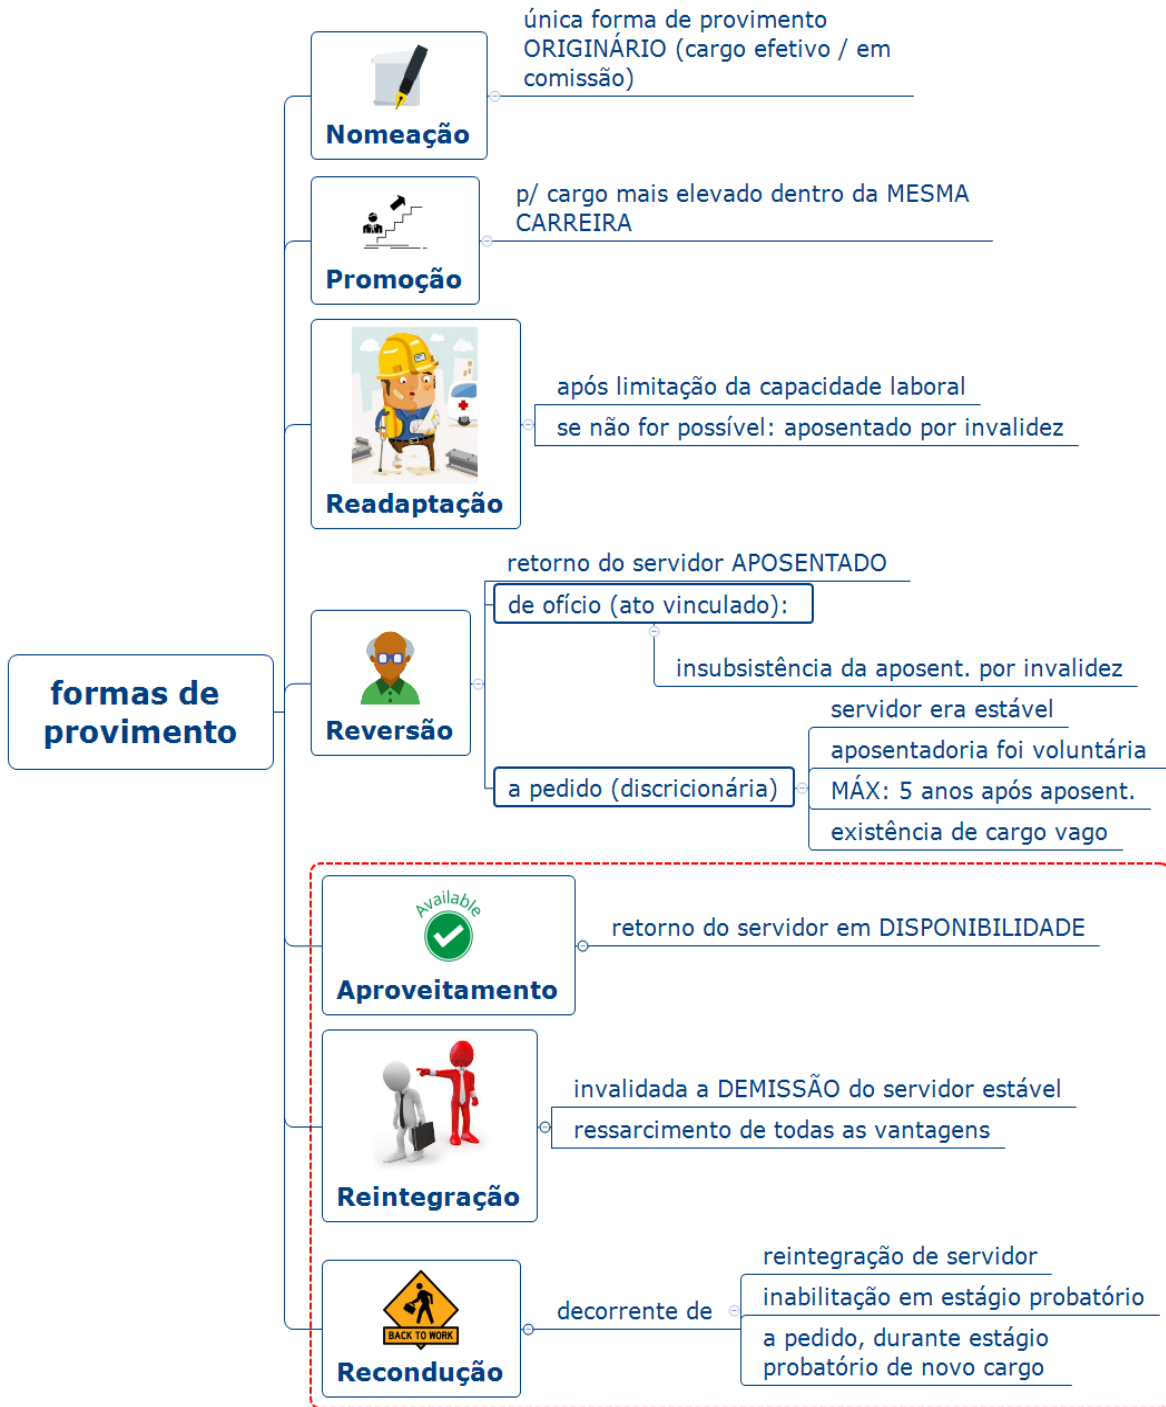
formas de provimento

Nomeação
única forma de provimento ORIGINÁRIO (cargo efetivo / em comissão)

Promoção
p/ cargo mais elevado dentro da MESMA CARREIRA

Readaptação
após limitação da capacidade laboral
se não for possível: aposentado por invalidez

Reversão
retorno do servidor APOSENTADO
de ofício (ato vinculado):
insubsistência da aposent. por invalidez
a pedido (discricionária)
servidor era estável
aposentadoria foi voluntária
MÁX: 5 anos após aposent.
existência de cargo vago

Available
Aproveitamento
retorno do servidor em DISPONIBILIDADE

Reintegração
invalidada a DEMISSÃO do servidor estável
ressarcimento de todas as vantagens

BACK TO WORK
Recondução
decorrente de
reintegração de servidor
inabilitação em estágio probatório
a pedido, durante estágio probatório de novo cargo